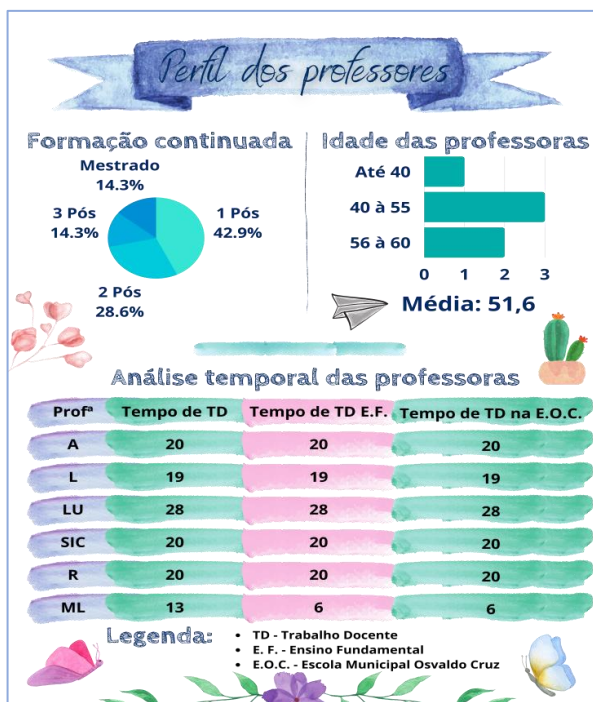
Perfil dos professores

Formação continuada

Mestrado 14.3%

3 Pós 14.3%

1 Pós 42.9%

2 Pós 28.6%

Idade das professoras

Até 40

40 à 55

56 à 60

0 1 2 3

Média: 51,6

Análise temporal das professoras

| Profª | Tempo de TD | Tempo de TD E.F. | Tempo de TD na E.O.C. |
|---|---|---|---|
| A | 20 | 20 | 20 |
| L | 19 | 19 | 19 |
| LU | 28 | 28 | 28 |
| SIC | 20 | 20 | 20 |
| R | 20 | 20 | 20 |
| ML | 13 | 6 | 6 |

Legenda:
- TD - Trabalho Docente
- E. F. - Ensino Fundamental
- E.O.C. - Escola Municipal Osvaldo Cruz